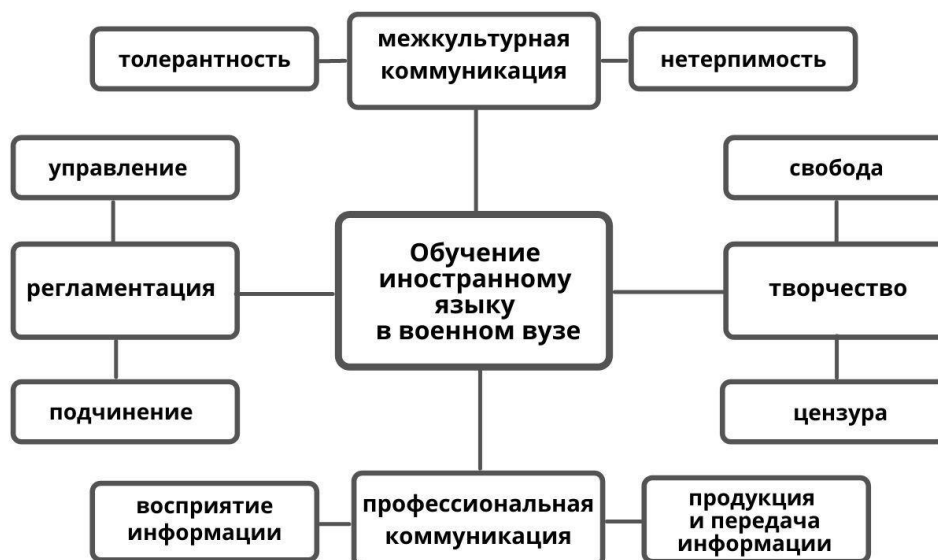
толерантность

межкультурная коммуникация

нетерпимость

управление

свобода

регламентация

Обучение иностранному языку в военном вузе

творчество

подчинение

цензура

восприятие информации

профессиональная коммуникация

продукция и передача информации